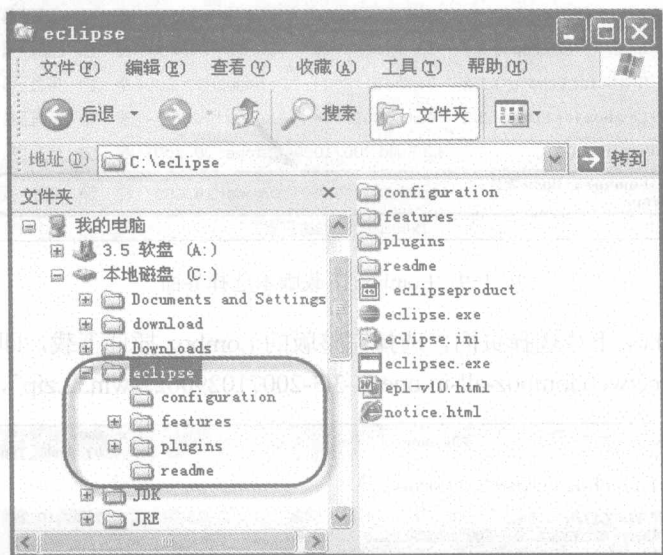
eclipse

文件(F) 编辑(E) 查看(V) 收藏(A) 工具(T) 帮助(H)

后退 搜索 文件夹

地址(D) C:\eclipse 转到

文件夹 ×

我的电脑
3.5 软盘 (A:)
本地磁盘 (C:)
Documents and Settings
download
Downloads
eclipse
configuration
features
plugins
readme
JDK
JRE

configuration
features
plugins
readme
.eclipseproduct
eclipse.exe
eclipse.ini
eclipsec.exe
epl-v10.html
notice.html